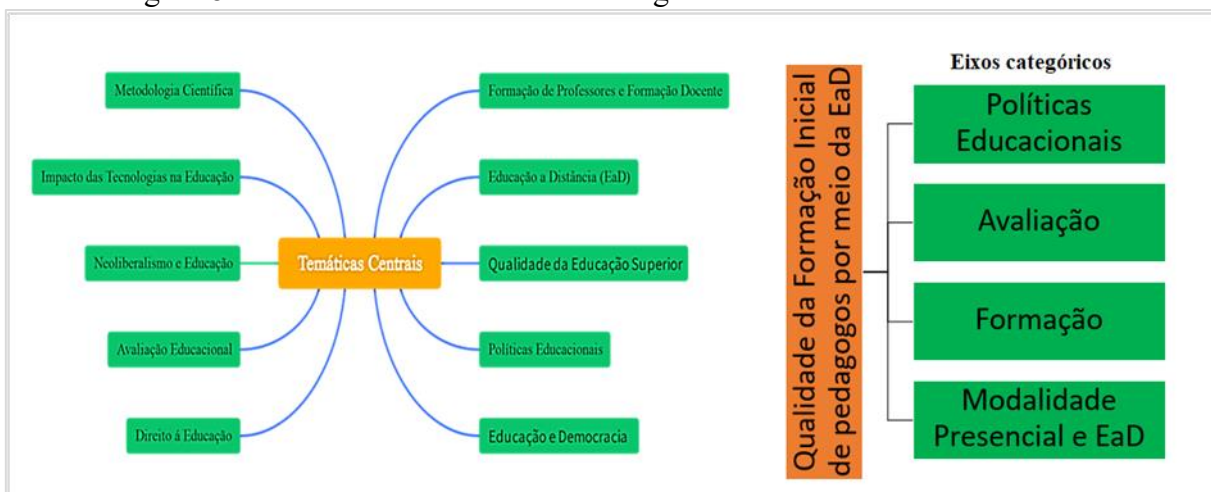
Metodologia Científica

Impacto das Tecnologias na Educação

Neoliberalismo e Educação

Avaliação Educacional

Direito à Educação

Temáticas Centrais

Formação de Professores e Formação Docente

Educação a Distância (EaD)

Qualidade da Educação Superior

Políticas Educacionais

Educação e Democracia

Qualidade da Formação Inicial de pedagogos por meio da EaD

Eixos categóricos

Políticas Educacionais

Avaliação

Formação

Modalidade Presencial e EaD